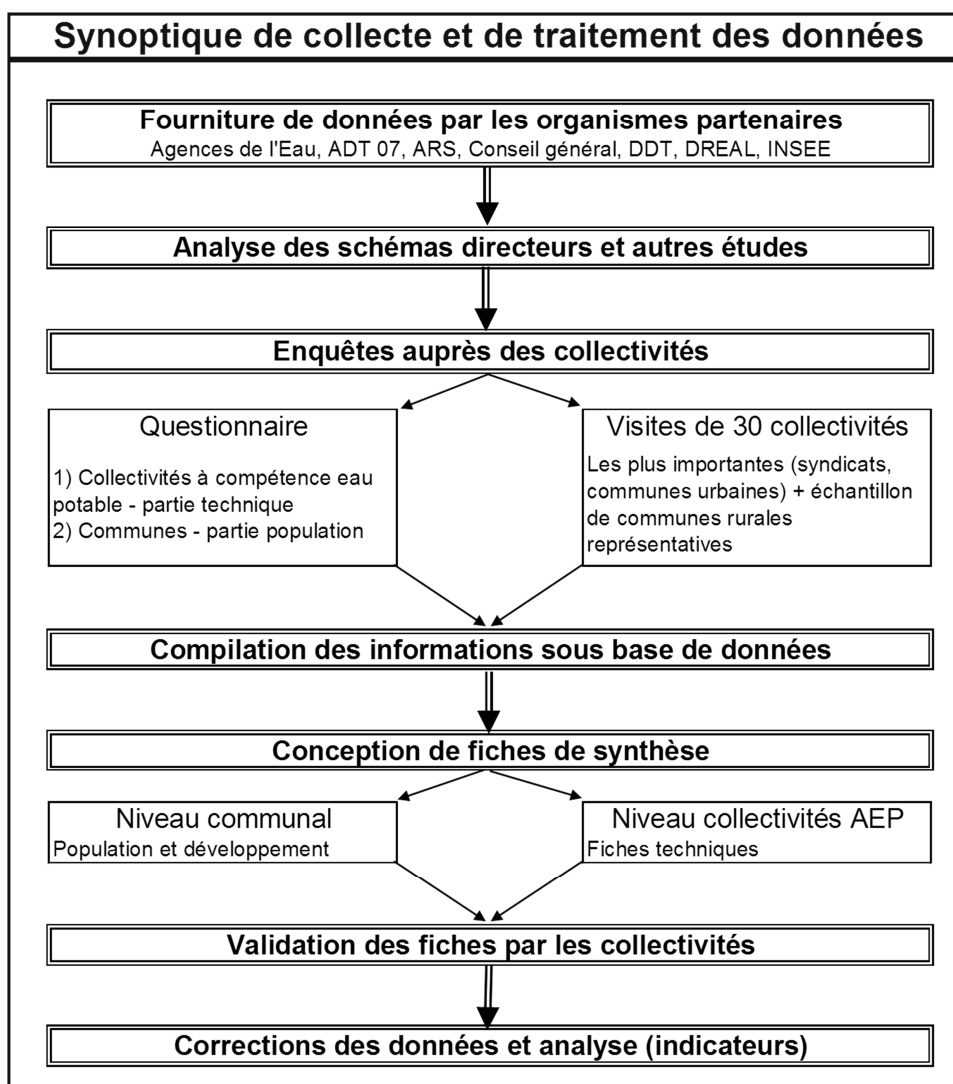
Synoptique de collecte et de traitement des données

Fourniture de données par les organismes partenaires
Agences de l'Eau, ADT 07, ARS, Conseil général, DDT, DREAL, INSEE

Analyse des schémas directeurs et autres études

Enquêtes auprès des collectivités

Questionnaire

1) Collectivités à compétence eau potable - partie technique
2) Communes - partie population

Visites de 30 collectivités

Les plus importantes (syndicats, communes urbaines) + échantillon de communes rurales représentatives

Compilation des informations sous base de données

Conception de fiches de synthèse

Niveau communal
Population et développement

Niveau collectivités AEP
Fiches techniques

Validation des fiches par les collectivités

Corrections des données et analyse (indicateurs)